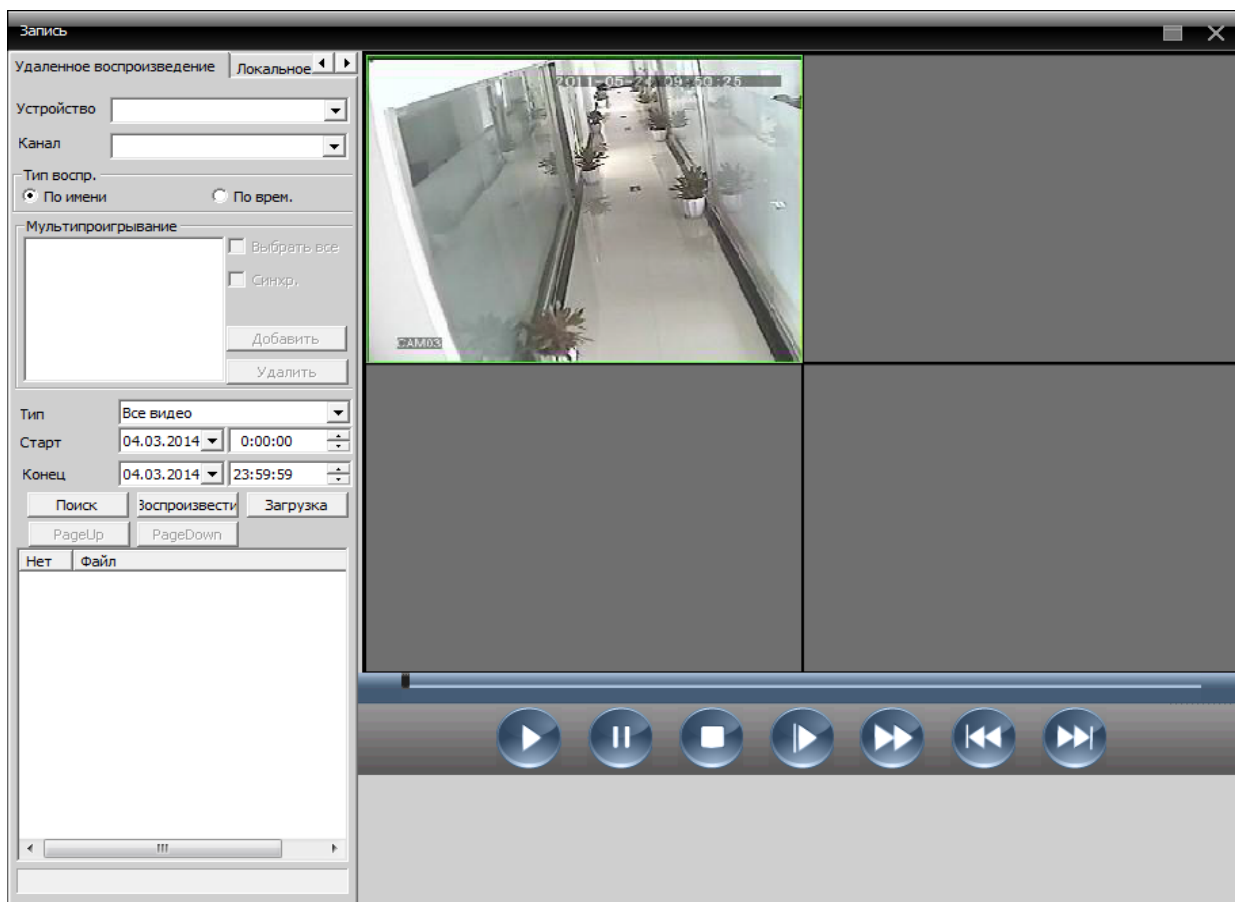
Запись

Удаленное воспроизведение | Локальное

Устройство

Канал

Тип воспр.
По имени
По врем.

Мультипроигрывание
Выбрать все
Синхр.
Добавить
Удалить

Тип | Все видео
Старт | 04.03.2014 | 0:00:00
Конец | 04.03.2014 | 23:59:59

Поиск
Воспроизвести
Загрузка
PageUp
PageDown

| Нет | Файл |
|---|---|

2011-05-24 09:50:25
CAM03